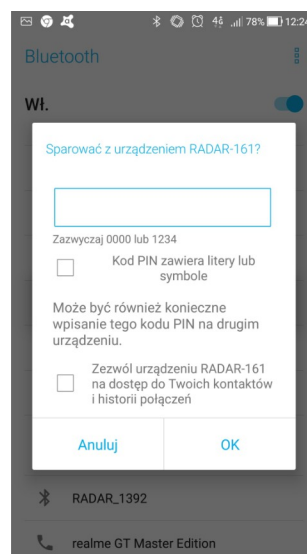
4G .ııl 78% 12:24

Bluetooth

Wł.

Sparować z urządzeniem RADAR-161?

Zazwyczaj 0000 lub 1234

Kod PIN zawiera litery lub symbole

Może być również konieczne wpisanie tego kodu PIN na drugim urządzeniu.

Zezwól urządzeniu RADAR-161 na dostęp do Twoich kontaktów i historii połączeń

Anuluj

OK

RADAR_1392

realme GT Master Edition